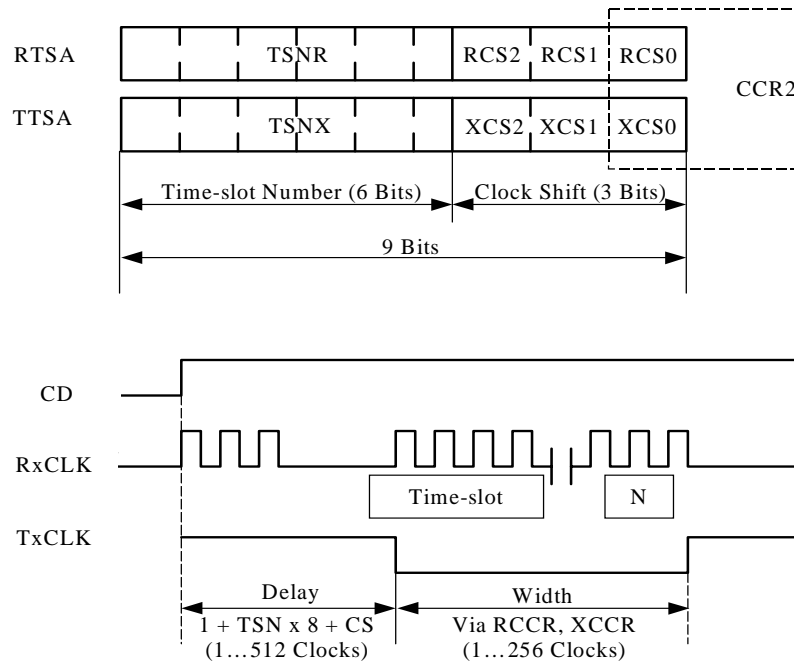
RTSA

TSNR

RCS2 RCS1 RCS0

CCR2

TTSA

TSNX

XCS2 XCS1 XCS0

Time-slot Number (6 Bits)

Clock Shift (3 Bits)

9 Bits

CD

RxCLK

Time-slot

N

TxCLK

Delay

$1 + TSN \times 8 + CS$

(1…512 Clocks)

Width

Via RCCR, XCCR

(1…256 Clocks)